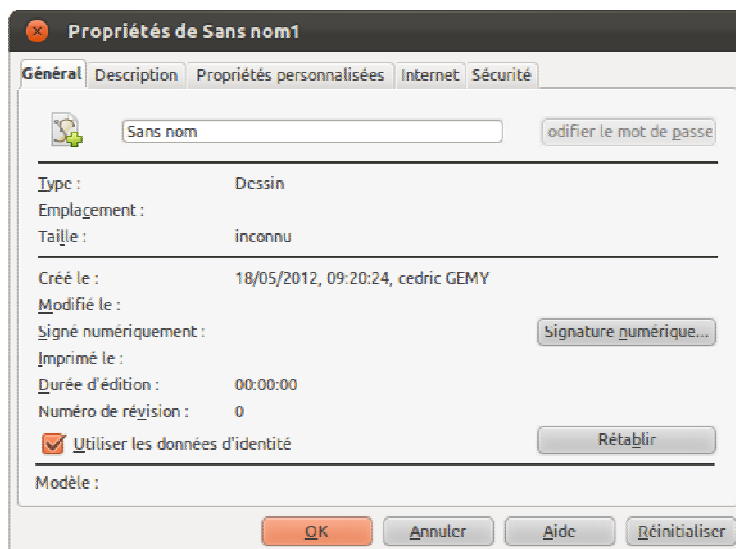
Propriétés de Sans nom1

Général | Description | Propriétés personnalisées | Internet | Sécurité

Sans nom
odifier le mot de passe

Type : Dessin
Emplacement :
Taille : inconnu

Créé le : 18/05/2012, 09:20:24, cedric GEMY
Modifié le :
Signé numériquement :
Signature numérique...
Imprimé le :
Durée d'édition : 00:00:00
Numéro de révision : 0
Utiliser les données d'identité
Rétablir

Modèle :

OK | Annuler | Aide | Réinitialiser